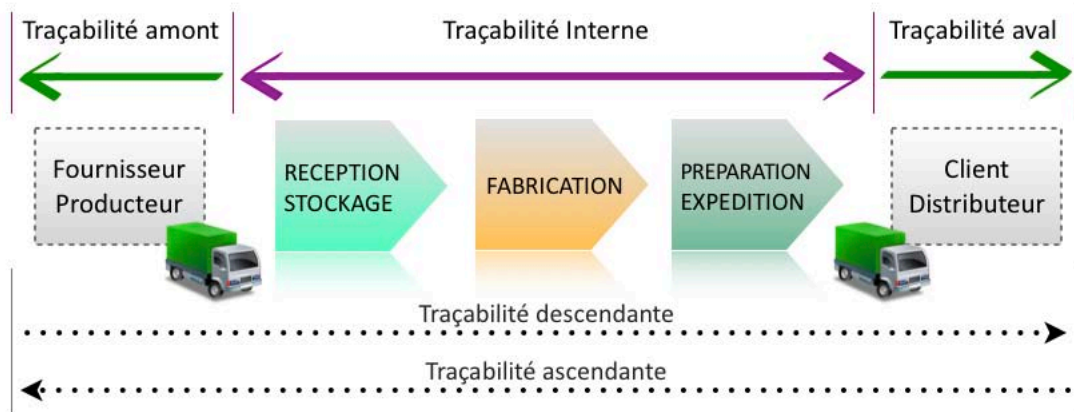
Traçabilité amont

Traçabilité Interne

Traçabilité aval

Fournisseur Producteur

RECEPTION STOCKAGE

FABRICATION

PREPARATION EXPEDITION

Client Distributeur

Traçabilité descendante

Traçabilité ascendante